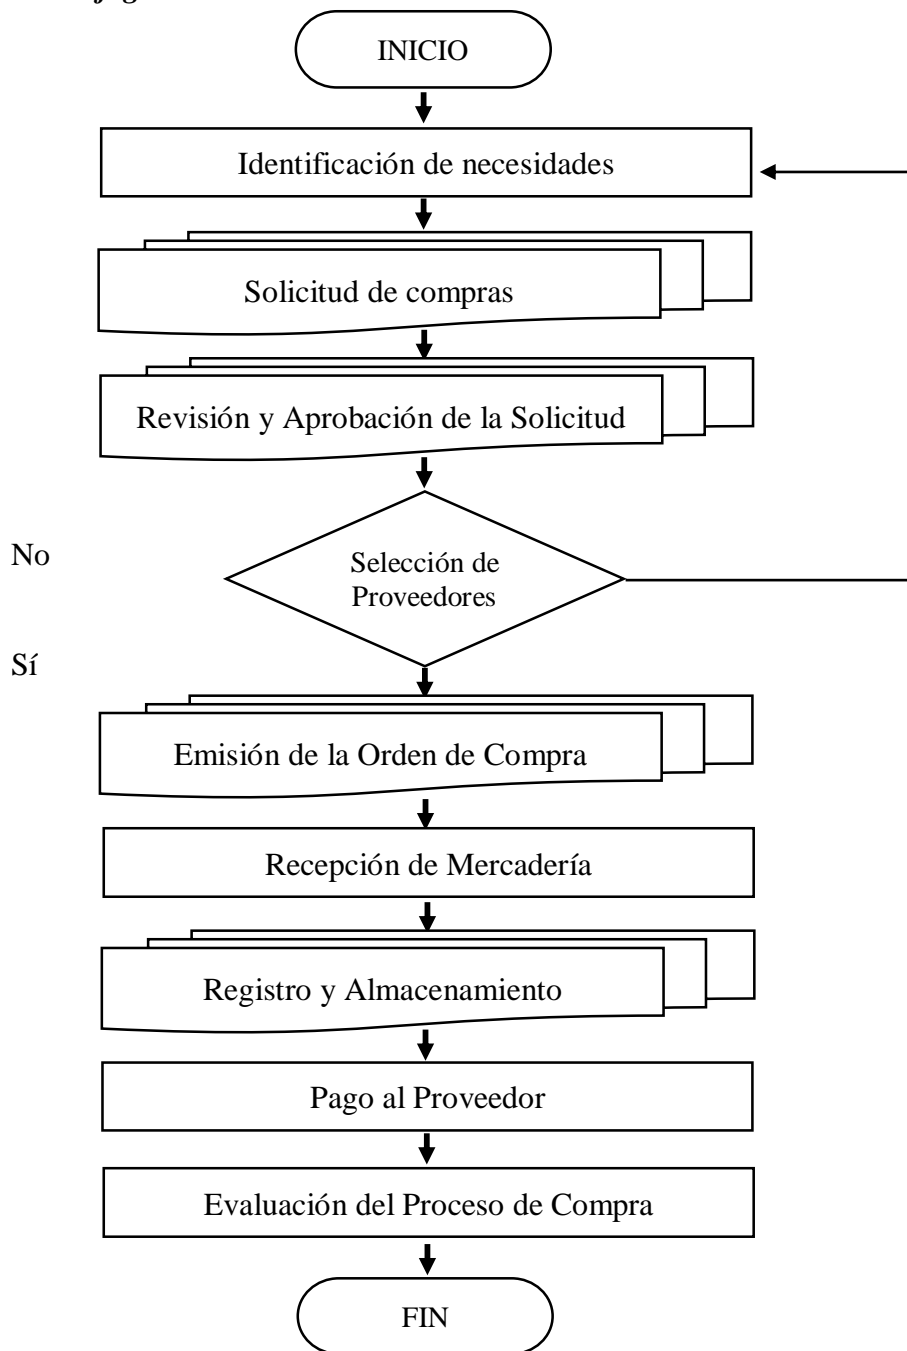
INICIO

Identificación de necesidades

Solicitud de compras

Revisión y Aprobación de la Solicitud

No

Selección de Proveedores

Sí

Emisión de la Orden de Compra

Recepción de Mercadería

Registro y Almacenamiento

Pago al Proveedor

Evaluación del Proceso de Compra

FIN